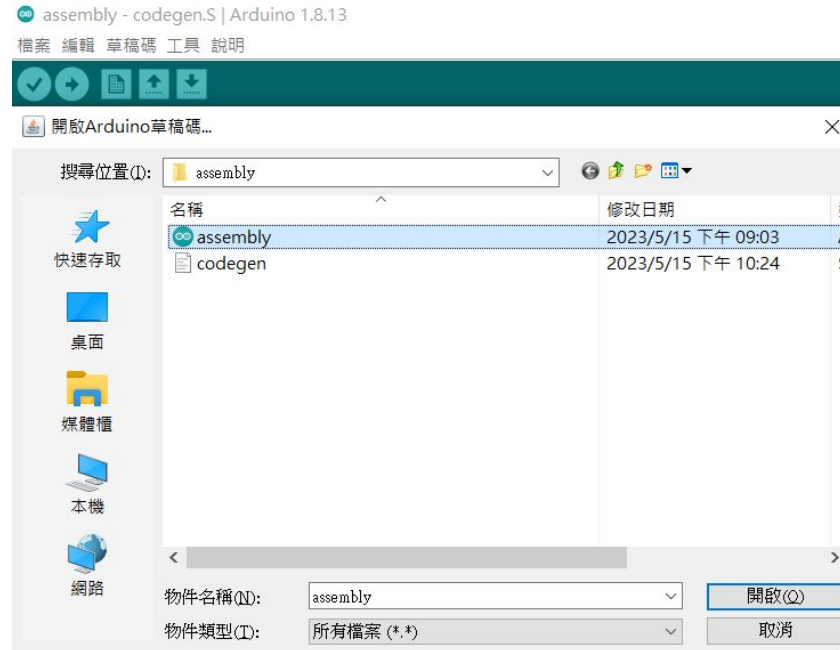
assembly - codegen.S | Arduino 1.8.13

檔案 編輯 草稿碼 工具 說明

開啟Arduino草稿碼...

搜尋位置(I): assembly

快速存取
桌面
媒體櫃
本機
網路

| 名稱 | 修改日期 |
|---|---|
| assembly | 2023/5/15 下午 09:03 |
| codegen | 2023/5/15 下午 10:24 |

物件名稱(N): assembly
開啟(O)

物件類型(T): 所有檔案 (*.*)
取消